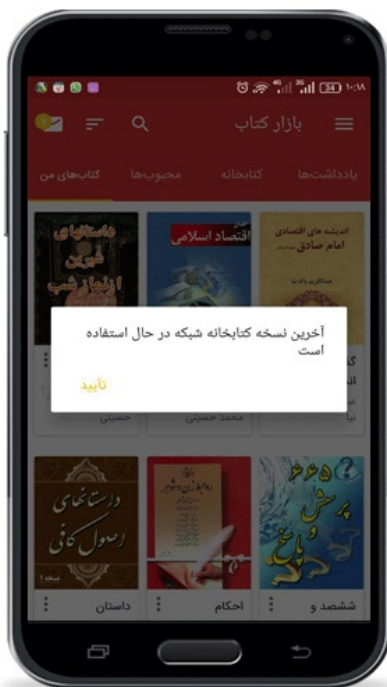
۱۰:۱۸ 34

بازار کتاب

یادداشت‌ها کتابخانه محبوب‌ها کتاب‌های من

اندیشه های اقتصادی امام صادق

اقتصاد اسلامی

داستانهای شیرین اولیاء شب

آخرین نسخه کتابخانه شبکه در حال استفاده است

تایید

محمد حسینی

حسینی

ششصد و پنجاه و پنج پرسش و پاسخ

احکام

داستانهای اصول کافی

ششصد و

احکام

داستان